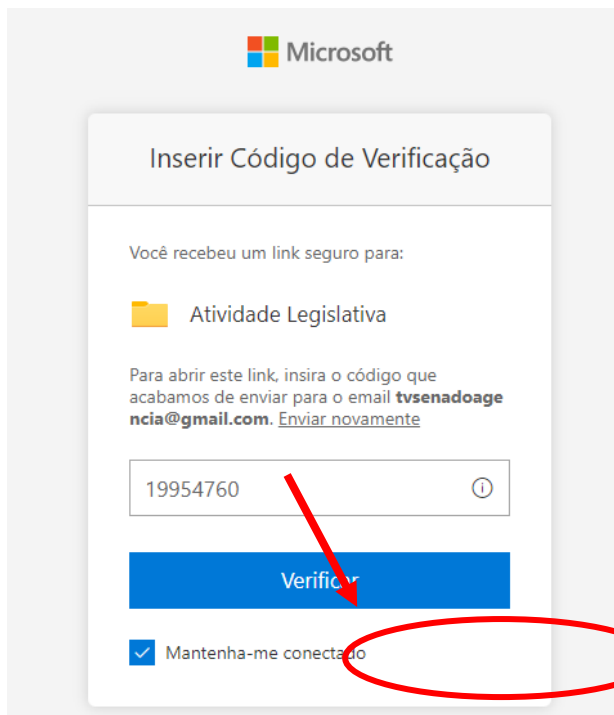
Microsoft

Inserir Código de Verificação

Você recebeu um link seguro para:

Atividade Legislativa

Para abrir este link, insira o código que acabamos de enviar para o email **tvsenadoagencia@gmail.com**. Enviar novamente

19954760

Verificar

Mantenha-me conectado